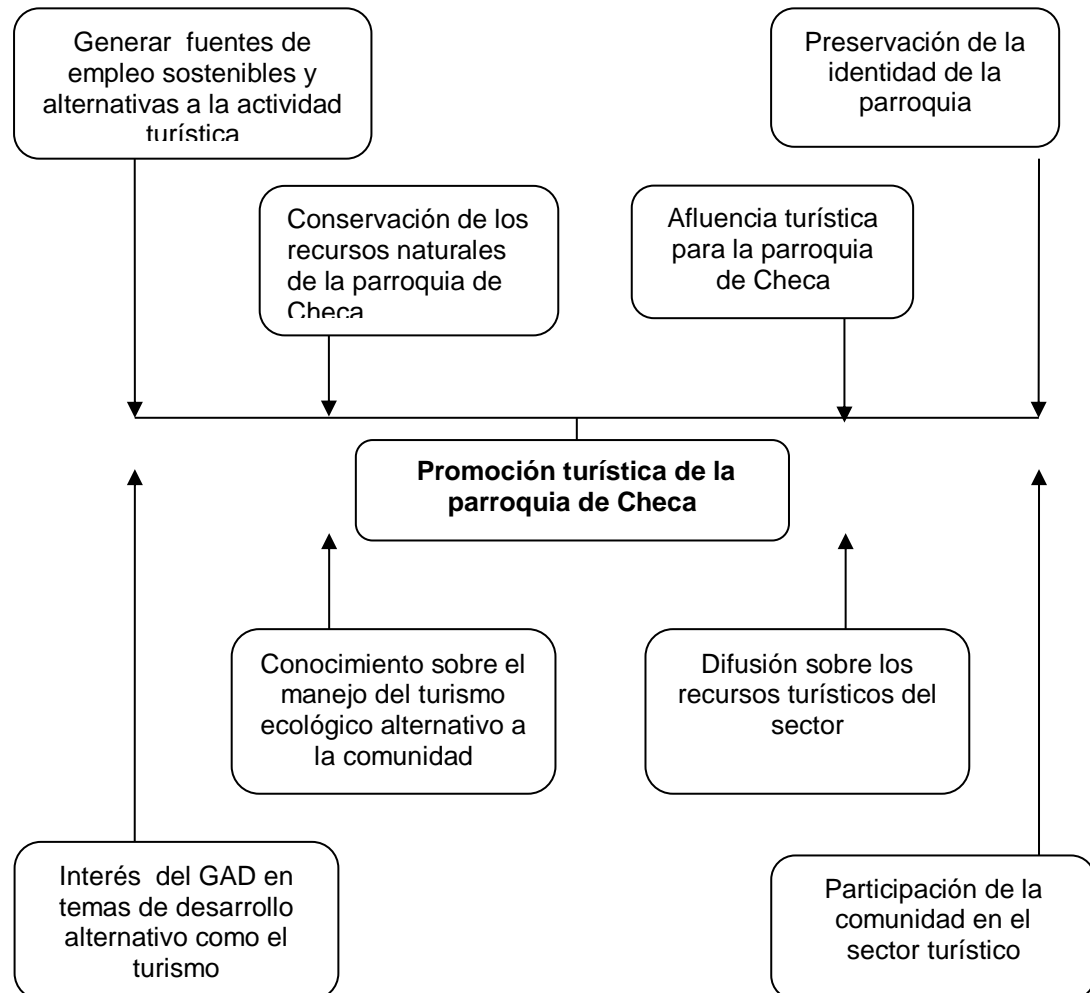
Generar fuentes de empleo sostenibles y alternativas a la actividad turística

Preservación de la identidad de la parroquia

Conservación de los recursos naturales de la parroquia de Checa

Afluencia turística para la parroquia de Checa

**Promoción turística de la parroquia de Checa**

Conocimiento sobre el manejo del turismo ecológico alternativo a la comunidad

Difusión sobre los recursos turísticos del sector

Interés del GAD en temas de desarrollo alternativo como el turismo

Participación de la comunidad en el sector turístico